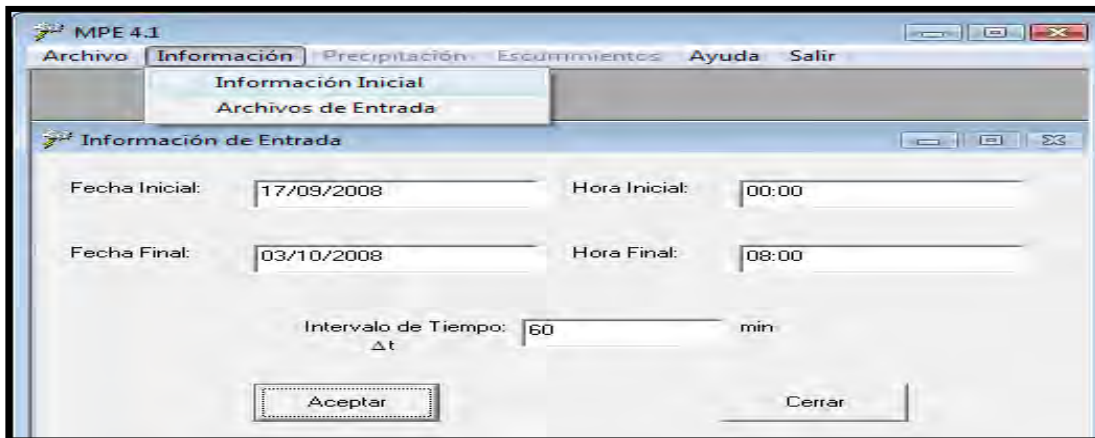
MPE 4.1

Archivo Información Precipitación Escurrimientos Ayuda Salir

Información Inicial
Archivos de Entrada

Información de Entrada

Fecha Inicial: 17/09/2008 Hora Inicial: 00:00

Fecha Final: 03/10/2008 Hora Final: 08:00

Intervalo de Tiempo: $\Delta t$ 60 min

Aceptar Cerrar